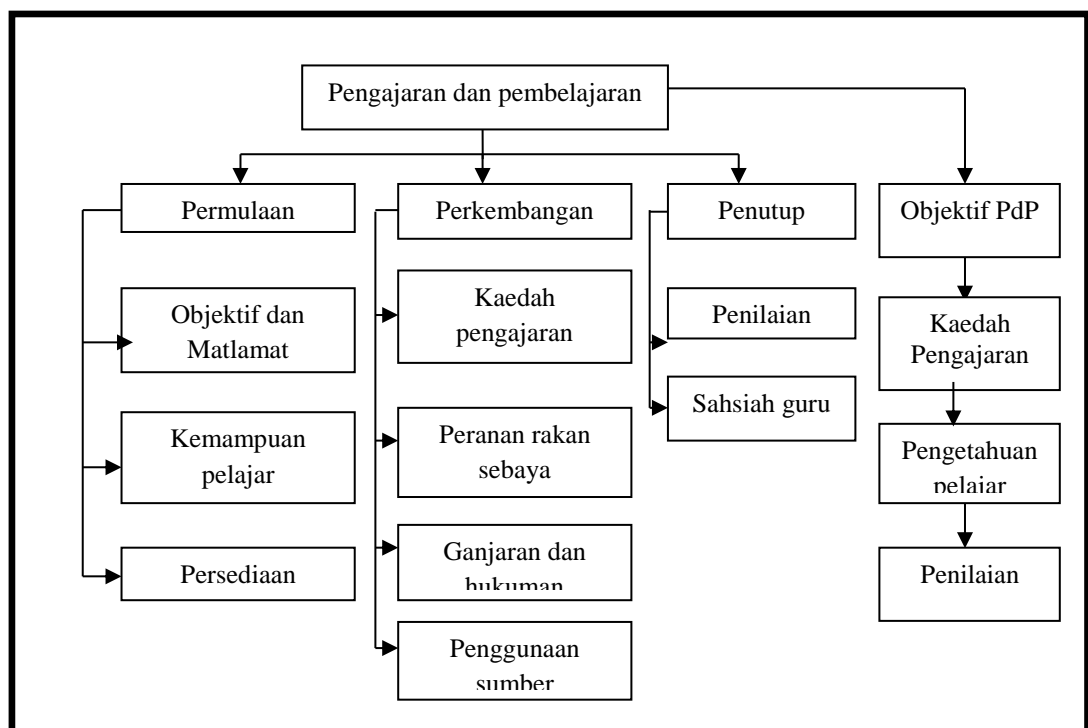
Pengajaran dan pembelajaran

Permulaan

Objektif dan Matlamat

Kemampuan pelajar

Persediaan

Perkembangan

Kaedah pengajaran

Peranan rakan sebaya

Ganjaran dan hukuman

Penggunaan sumber

Penutup

Penilaian

Sahsiah guru

Objektif PdP

Kaedah Pengajaran

Pengetahuan pelajar

Penilaian